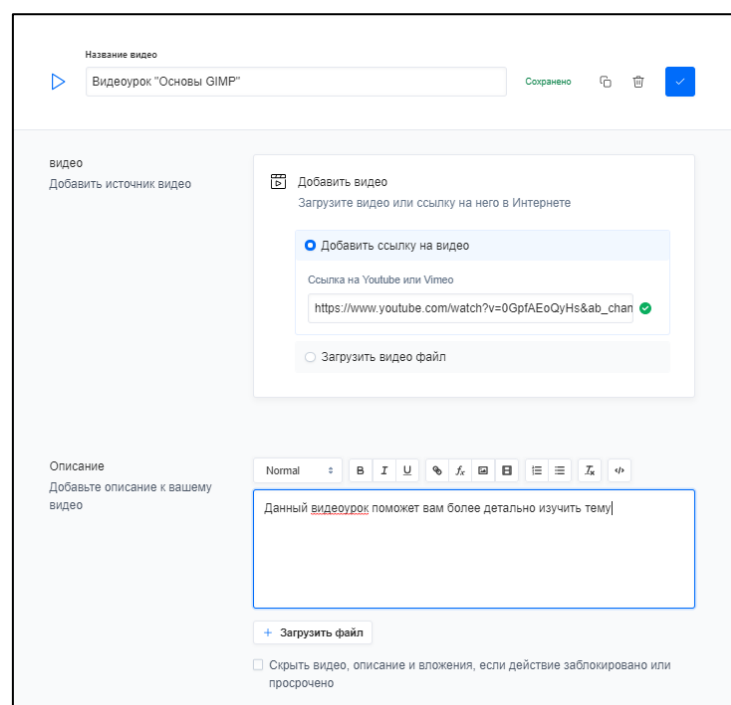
Название видео

Видеоурок "Основы GIMP"

Сохранено

видео
Добавить источник видео

Добавить видео
Загрузите видео или ссылку на него в Интернете

Добавить ссылку на видео

Ссылка на Youtube или Vimeo

https://www.youtube.com/watch?v=0GpfAEoQyHs&ab_chan

Загрузить видео файл

Описание
Добавьте описание к вашему видео

Normal B I U $f_x$ $T_x$

Данный видеоурок поможет вам более детально изучить тему

+ Загрузить файл

Скрыть видео, описание и вложения, если действие заблокировано или просрочено